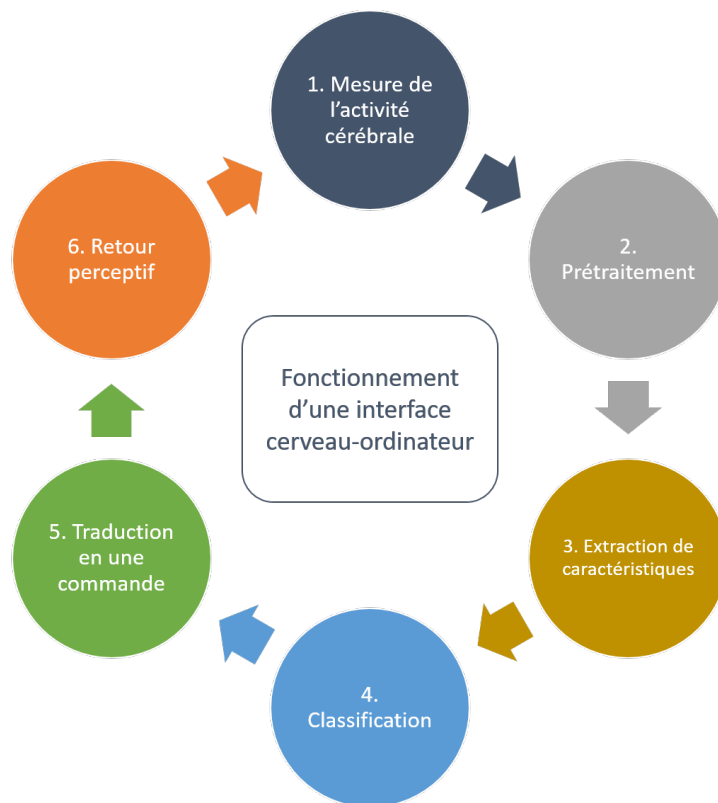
1. Mesure de l’activité cérébrale

2. Prétraitement

3. Extraction de caractéristiques

4. Classification

5. Traduction en une commande

6. Retour perceptif

Fonctionnement d’une interface cerveau-ordinateur